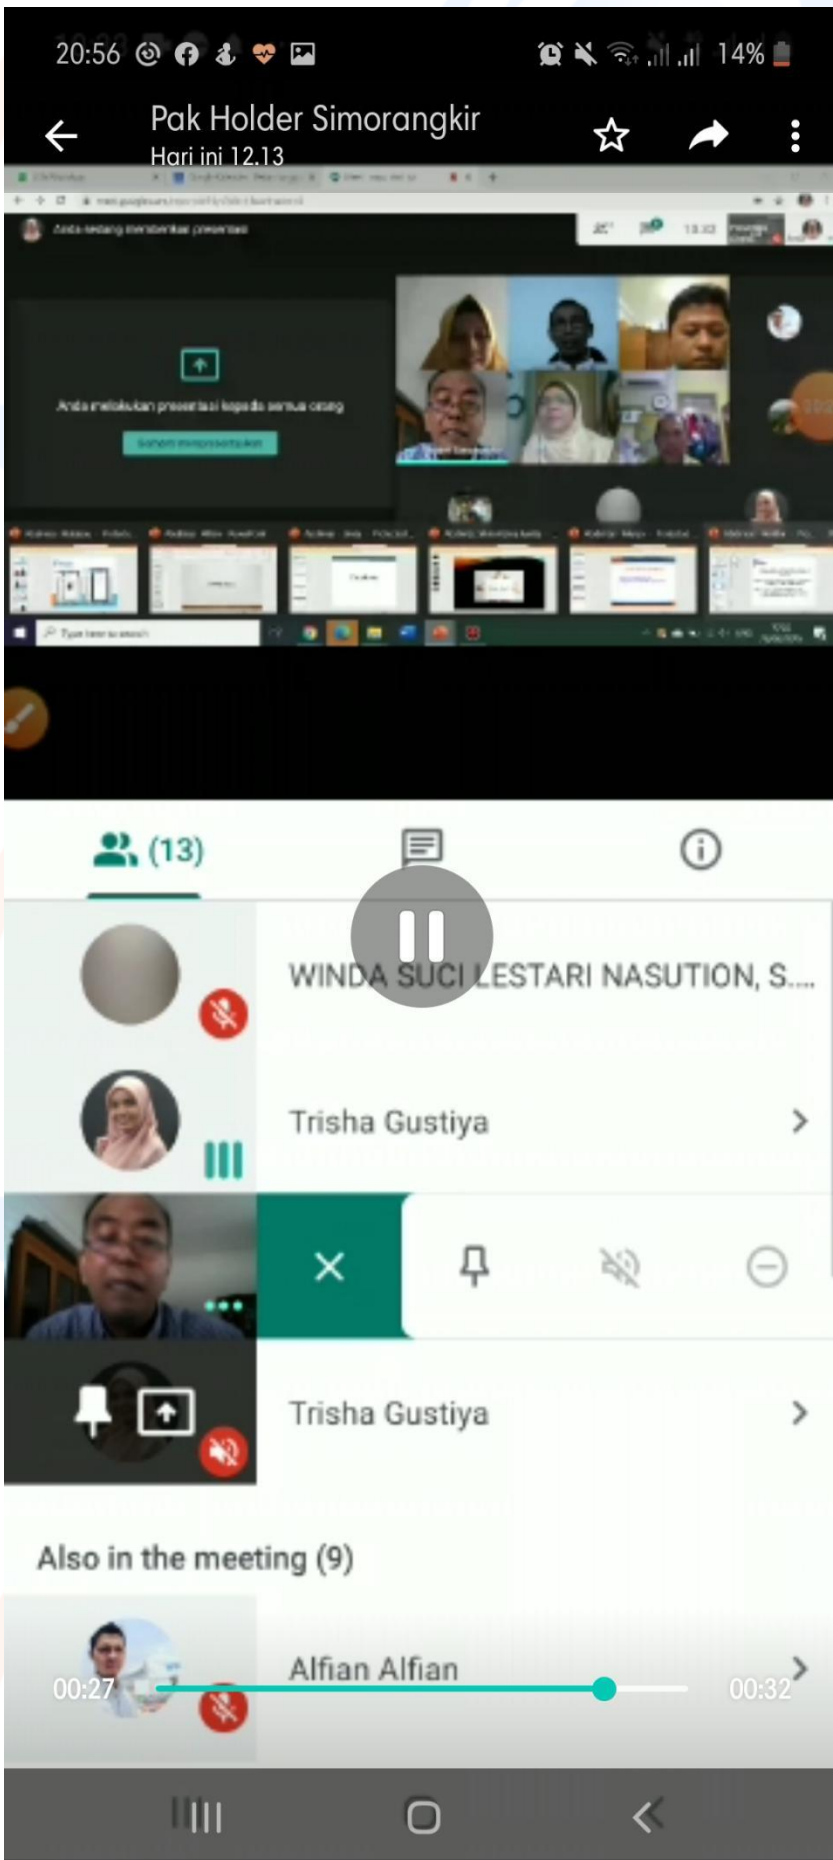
20:56 14%

Pak Holder Simorangkir
Hari ini 12.13

Anda sedang menampilkan presentasi

Anda melakukan presentasi kepada semua orang
Berhenti mempresentasikan

(13)

WINDA SUCI LESTARI NASUTION, S....

Trisha Gustiya

Trisha Gustiya

Also in the meeting (9)

Alfian Alfian

00:27
00:32